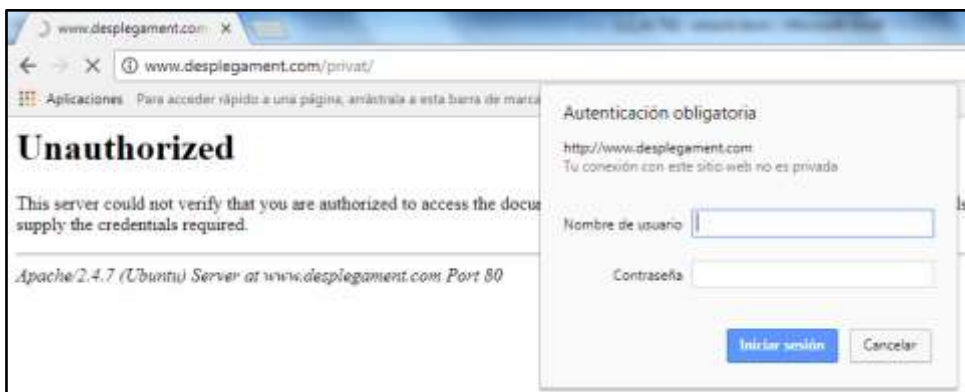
www.desplegament.com ×

www.desplegament.com/privat/

Aplicaciones Para acceder rápido a una página, arrástrala a esta barra de marca

Unauthorized

This server could not verify that you are authorized to access the docu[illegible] supply the credentials required.

Apache/2.4.7 (Ubuntu) Server at www.desplegament.com Port 80

Autenticación obligatoria

http://www.desplegament.com
Tu conexión con este sitio web no es privada

Nombre de usuario

Contraseña

Iniciar sesión

Cancelar